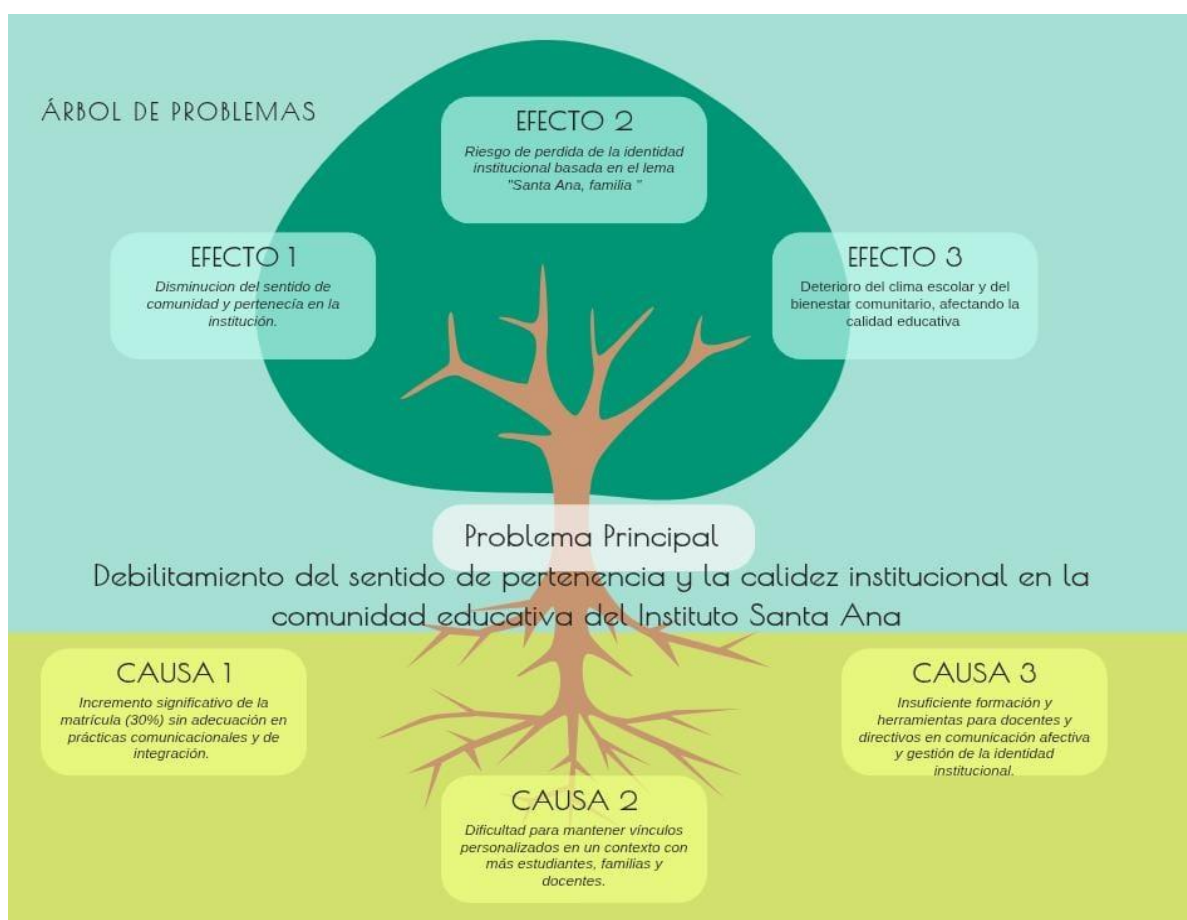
ÁRBOL DE PROBLEMAS

EFECTO 2
Riesgo de perdida de la identidad institucional basada en el lema "Santa Ana, familia "

EFECTO 1
Disminucion del sentido de comunidad y pertenecía en la institución.

EFECTO 3
Deterioro del clima escolar y del bienestar comunitario, afectando la calidad educativa

Problema Principal
Debilitamiento del sentido de pertenencia y la calidez institucional en la comunidad educativa del Instituto Santa Ana

CAUSA 1
Incremento significativo de la matrícula (30%) sin adecuación en prácticas comunicacionales y de integración.

CAUSA 3
Insuficiente formación y herramientas para docentes y directivos en comunicación afectiva y gestión de la identidad institucional.

CAUSA 2
Dificultad para mantener vínculos personalizados en un contexto con más estudiantes, familias y docentes.